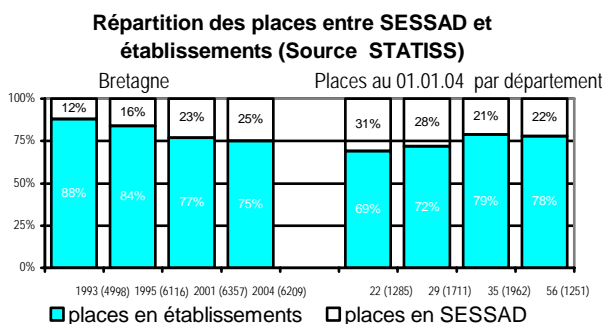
Répartition des places entre SESSAD et établissements (Source STATISS)

Bretagne

Places au 01.01.04 par département

100%
75%
50%
25%
0%

12%
88%
16%
84%
23%
77%
25%
75%
31%
69%
28%
72%
21%
79%
22%
78%

1993 (4998) 1995 (6116) 2001 (6357) 2004 (6209) 22 (1285) 29 (1711) 35 (1962) 56 (1251)

places en établissements places en SESSAD